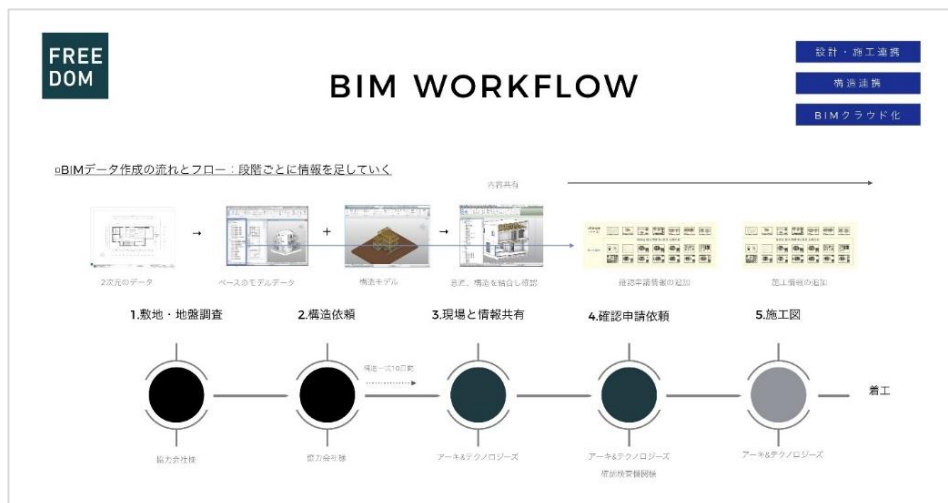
FREE DOM

BIM WORKFLOW

設計・施工連携

構造連携

BIMクラウド化

□BIMデータ作成の流れとフロー：段階ごとに情報を足していく

内容共有

2次元のデータ

ベースのモデルデータ

構造モデル

意匠、構造を統合し確認

確認申請情報の追加

施工情報の追加

1.敷地・地盤調査

2.構造依頼

3.現場と情報共有

4.確認申請依頼

5.施工図

構造一次10日前

着工

協力会社様

協力会社様

アーキ&テクノロジーズ

アーキ&テクノロジーズ

確認検査機関様

アーキ&テクノロジーズ